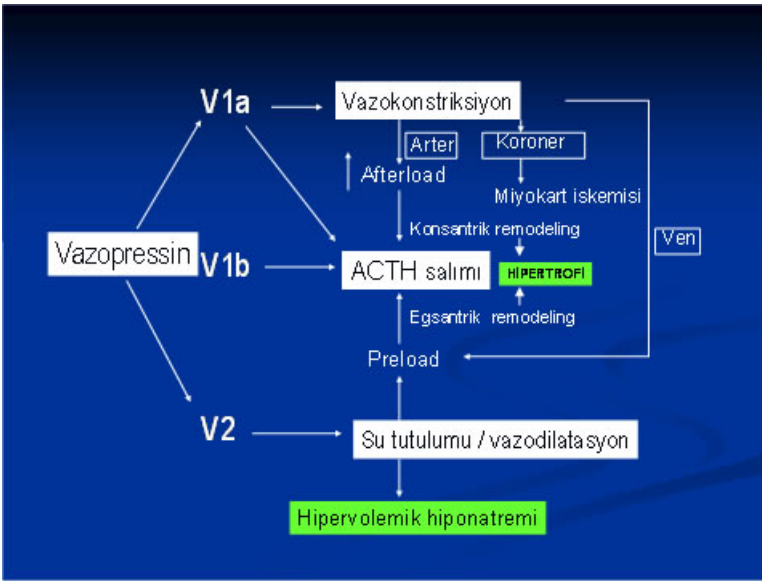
V1a
Vazokonstriksiyon
Arter
Koroner
Afterload
Miyokart iskemisi
Vazopressin
V1b
Konsantrik remodeling
Ven
ACTH salımı
HİPERTROFİ
Egsantrik remodeling
Preload
V2
Su tutulumu / vazodilatasyon
Hipervolemik hiponatremi